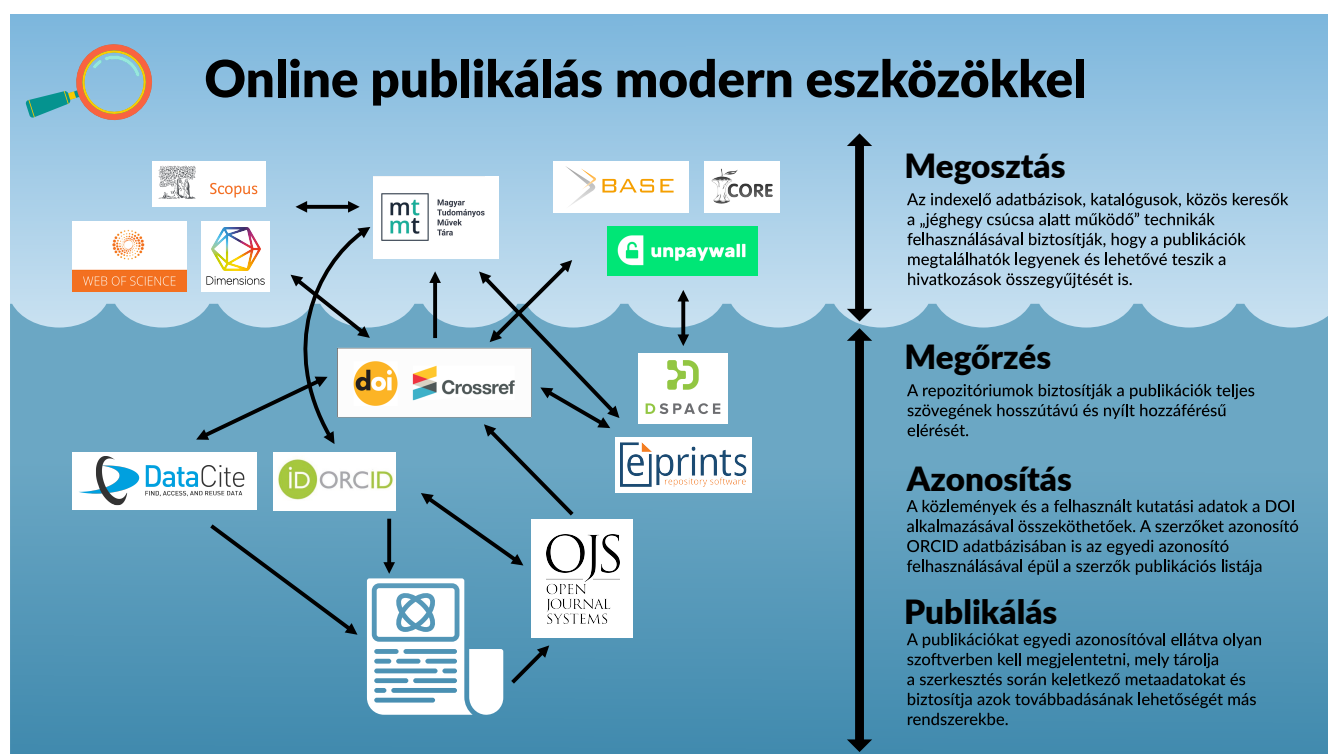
Online publikálás modern eszközökkel

Scopus

mt mt Magyar Tudományos Művek Tára

BASE

CORE

WEB OF SCIENCE

Dimensions

unpaywall

doi

Crossref

DSPACE

DataCite FIND, ACCESS, AND REUSE DATA

iD ORCID

eprints repository software

OJS OPEN JOURNAL SYSTEMS

Megosztás

Az indexelő adatbázisok, katalógusok, közös keresők a „jéghegy csúcsa alatt működő" technikák felhasználásával biztosítják, hogy a publikációk megtalálhatók legyenek és lehetővé teszik a hivatkozások összegyűjtését is.

Megőrzés

A repozitóriumok biztosítják a publikációk teljes szövegének hosszútávú és nyílt hozzáférésű elérését.

Azonosítás

A közlemények és a felhasznált kutatási adatok a DOI alkalmazásával összeköthetőek. A szerzőket azonosító ORCID adatbázisában is az egyedi azonosító felhasználásával épül a szerzők publikációs listája

Publikálás

A publikációkat egyedi azonosítóval ellátva olyan szoftverben kell megjelentetni, mely tárolja a szerkesztés során keletkező metaadatokat és biztosítja azok továbbadásának lehetőségét más rendszerekbe.